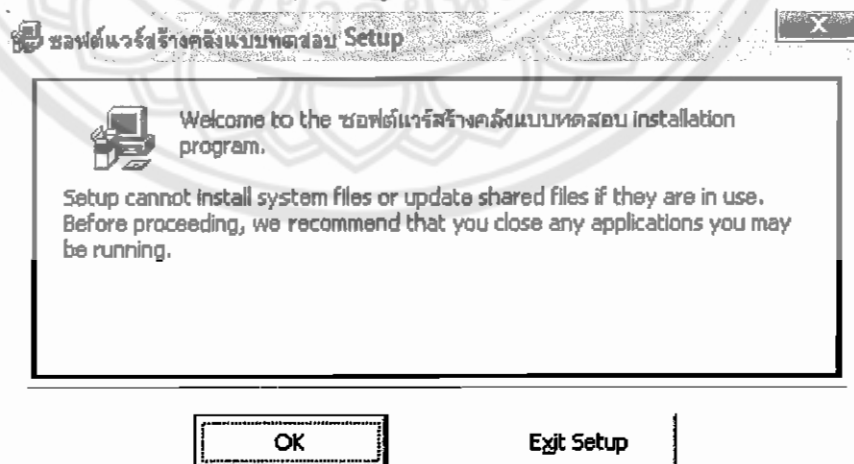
ซอฟต์แวร์สร้างคลังแบบทดสอบ Setup

X

Welcome to the ซอฟต์แวร์สร้างคลังแบบทดสอบ installation program.

Setup cannot install system files or update shared files if they are in use. Before proceeding, we recommend that you close any applications you may be running.

OK

Exit Setup